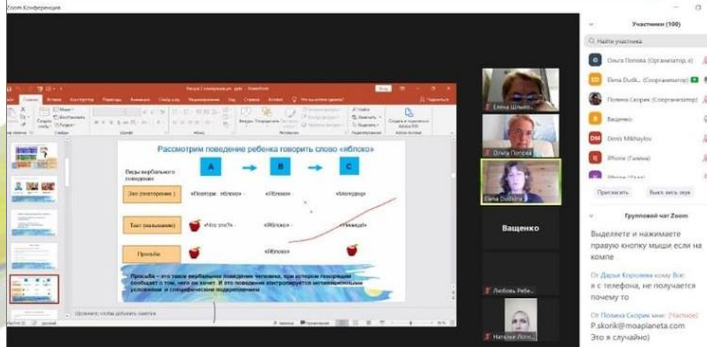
Zoom Конференция

Рассмотрим поведение ребенка говорить слово «яблоко»

Виды вербального поведения

A

B

C

Эхо (повторение)

«Повтори: яблоко»

«Яблоко»

«Молодец»

Такт (называние)

«Что это?»

«Яблоко»

«Умница»

Просьба

«Яблоко»

Просьба – это такое вербальное поведение человека, при котором говорящий сообщает о том, чего он хочет. И это поведение контролируется мотивационными условиями и специфическим подкреплением

Заметки, чтобы добавить заметки

Елена Шмыг...

Ольга Попова

Elena Dudkina

Ващенко

Любовь Ребе...

Наталья Логи...

Участники (100)

Найти участника

Ольга Попова (Организатор, я)

Elena Dudk... (Соорганизатор)

Полина Скорик (Соорганизатор)

Ващенко

DM Denis Mikhaylov

iPhone (Галина)

Пригласить

Выкл. звук всем

Групповой чат Zoom

Выделяете и нажимаете правую кнопку мыши если на компе

От Дарья Королева кому Все:

я с телефона, не получается почему то

От Полина Скорик мне: (Частное)

P.skorik@moaplaneta.com

Это я случайно)